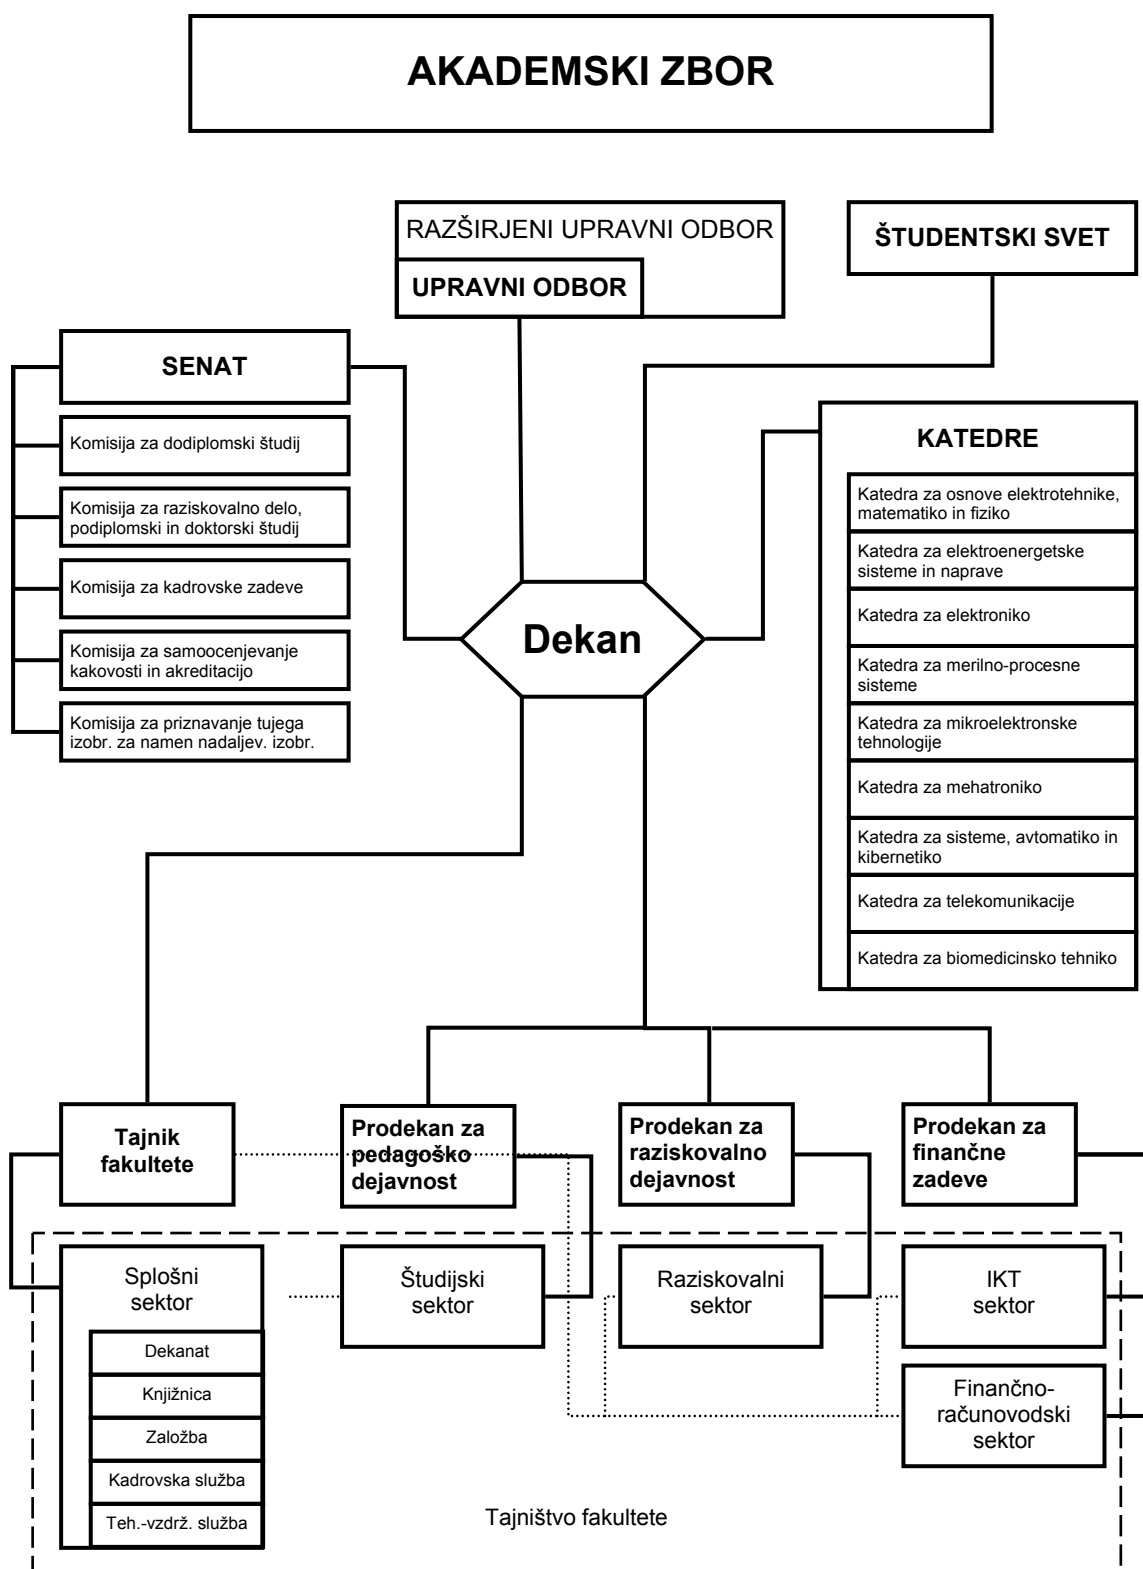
AKADEMSKI ZBOR

RAZŠIRJENI UPRAVNI ODBOR

UPRAVNI ODBOR

ŠTUDENTSKI SVET

SENAT

Komisija za dodiplomski študij

Komisija za raziskovalno delo, podiplomski in doktorski študij

Komisija za kadrovske zadeve

Komisija za samoocenjevanje kakovosti in akreditacijo

Komisija za priznavanje tujega izobr. za namen nadaljev. izobr.

KATEDRE

Katedra za osnove elektrotehnike, matematiko in fiziko

Katedra za elektroenergetske sisteme in naprave

Katedra za elektroniko

Katedra za merilno-procesne sisteme

Katedra za mikroelektronske tehnologije

Katedra za mehatroniko

Katedra za sisteme, avtomatiko in kibernetiko

Katedra za telekomunikacije

Katedra za biomedicinsko tehniko

Dekan

Tajnik fakultete

Prodekan za pedagoško dejavnost

Prodekan za raziskovalno dejavnost

Prodekan za finančne zadeve

Splošni sektor

Dekanat

Knjižnica

Založba

Kadrovska služba

Teh.-vzdrž. služba

Študijski sektor

Raziskovalni sektor

IKT sektor

Finančno-računovodski sektor

Tajništvo fakultete